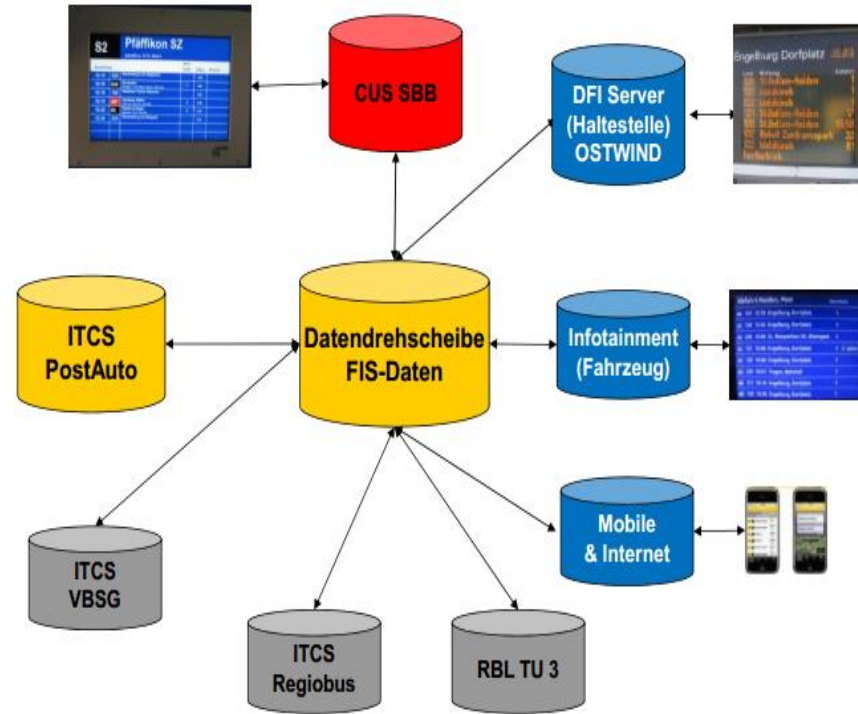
S2 Pfäffikon SZ

CUS SBB

Engelburg Dorfplatz

DFI Server (Haltestelle) OSTWIND

ITCS PostAuto

Datendrehscheibe FIS-Daten

Infotainment (Fahrzeug)

Mobile & Internet

ITCS VBSG

ITCS Regiobus

RBL TU 3